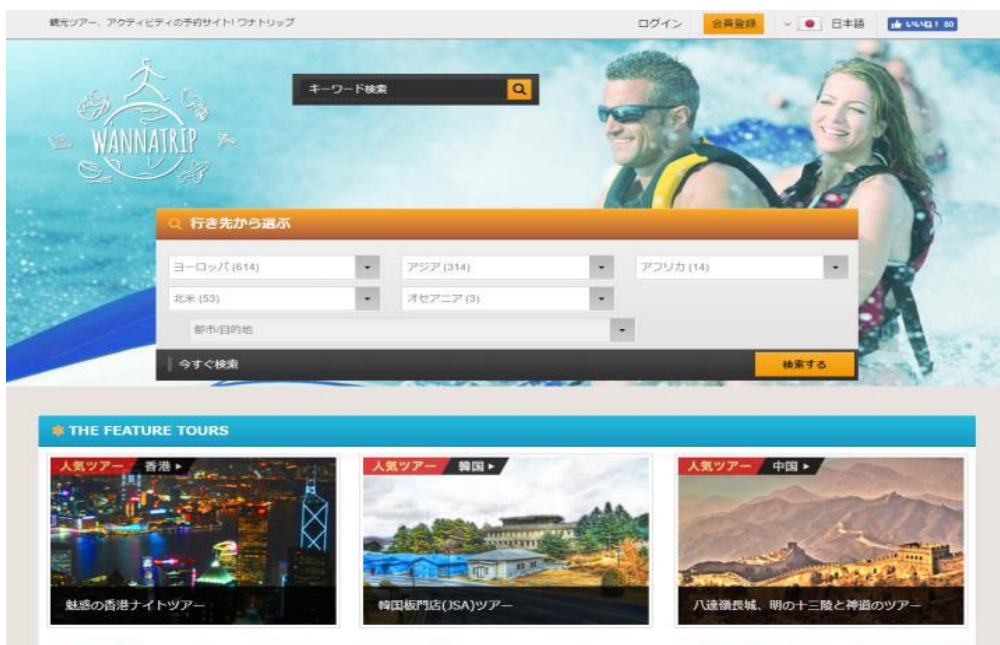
観光ツアー、アクティビティの予約サイト! ワナトリップ

ログイン 会員登録 日本語 いいね! 80

WANNATRIP

キーワード検索

行き先から選ぶ

ヨーロッパ (614)
アジア (314)
アフリカ (14)
北米 (53)
オセアニア (3)
都市/目的地

今すぐ検索

検索する

THE FEATURE TOURS

人気ツアー 香港
魅惑の香港ナイトツアー

人気ツアー 韓国
韓国板門店(JSA)ツアー

人気ツアー 中国
八達嶺長城、明の十三陵と神道のツアー